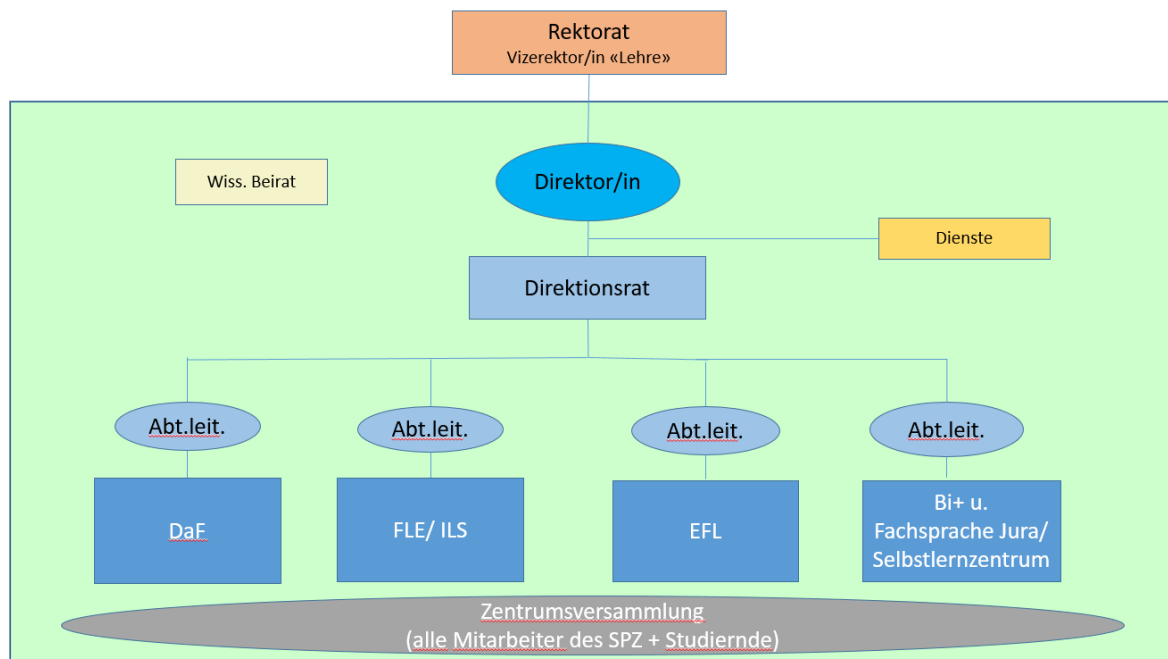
Rektorat
Vizerektor/in «Lehre»

Wiss. Beirat

Direktor/in

Dienste

Direktionsrat

Abt.leit.

Abt.leit.

Abt.leit.

Abt.leit.

DaF

FLE/ ILS

EFL

Bi+ u. Fachsprache Jura/ Selbstlernzentrum

Zentrumsversammlung
(alle Mitarbeiter des SPZ + Studiernde)